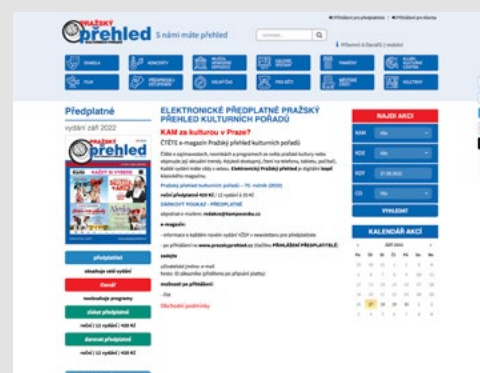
PRAŽSKÝ přehled KULTURNÍCH POŘADŮ S námi máte přehled

Přihlášení pro předplatitele | Přihlášení pro klienty

Přepnout & Zpravit | mobilní

DIVADLA | KONCERTY | MUZEA, GALERIE, VÝSTAVY | DALŠÍ SPORT | PAMÁTKY | KLUBY, KULTURNÍ CENTRA
FILM | PŘEDPRODEJ VSTUPENEK | VOLNÝ ČAS | PRO DĚTI | MĚSTSKÉ ČÁSTI | VELETRHY

Předplatné

vydání září 2022

PRAŽSKÝ přehled

ELEKTRONICKÉ PŘEDPLATNÉ PRAŽSKÝ PŘEHLED KULTURNÍCH POŘADŮ

KAM za kulturou v Praze?

ČTĚTE e-magazín Pražský přehled kulturních pořadů.

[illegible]

Pražský přehled kulturních pořadů – 70. ročník (2022)

roční předplatné 420 Kč / 12 vydání à 35 Kč

DÁRKOVÝ POUKAZ - PŘEDPLATNÉ

objednat e-mailem: redakce@kampocesku.cz

e-magazín:

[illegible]

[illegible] www.prazskyprehled.cz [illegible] PŘIHLÁŠENÍ PŘEDPLATITELE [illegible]

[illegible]

Obchodní podmínky

předplatné
obsahuje celé vydání
čtenář
nezbytné pro programy
získat předplatné
roční / 12 vydání / 420 Kč
darovat předplatné
roční / 12 vydání / 420 Kč

NAJDI AKCI

KAM
KDE
KDY
DO

VYHLEDAT

KALENDÁŘ AKCÍ